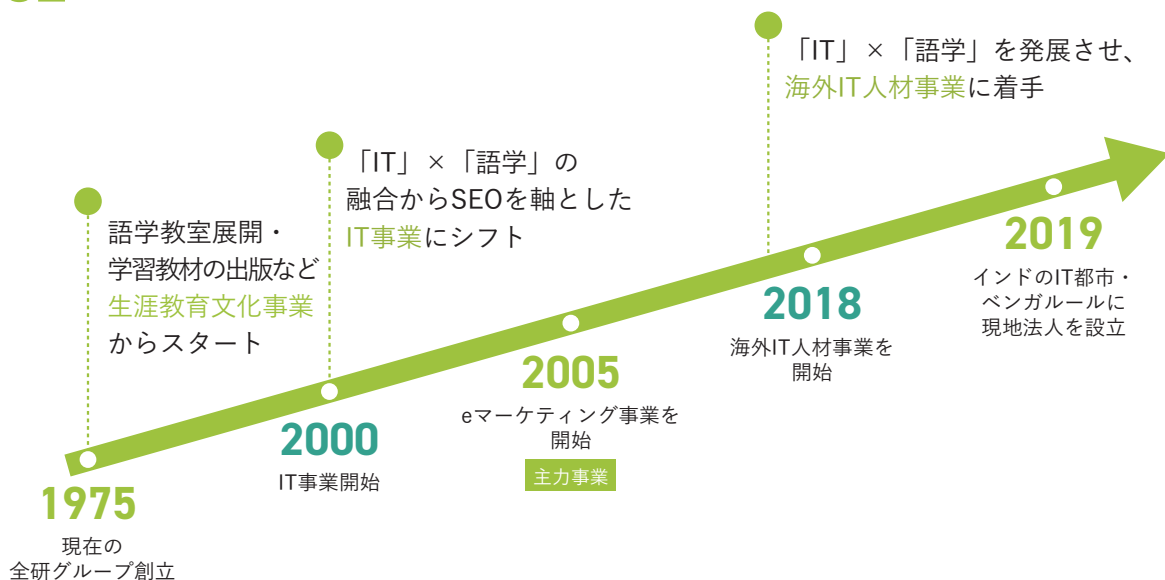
「IT」×「語学」を発展させ、
海外IT人材事業に着手

「IT」×「語学」の
融合からSEOを軸とした
IT事業にシフト

語学教室展開・
学習教材の出版など
生涯教育文化事業
からスタート

1975
現在の
全研グループ創立

2000
IT事業開始

2005
eマーケティング事業を
開始
主力事業

2018
海外IT人材事業を
開始

2019
インドのIT都市・
ベンガルールに
現地法人を設立